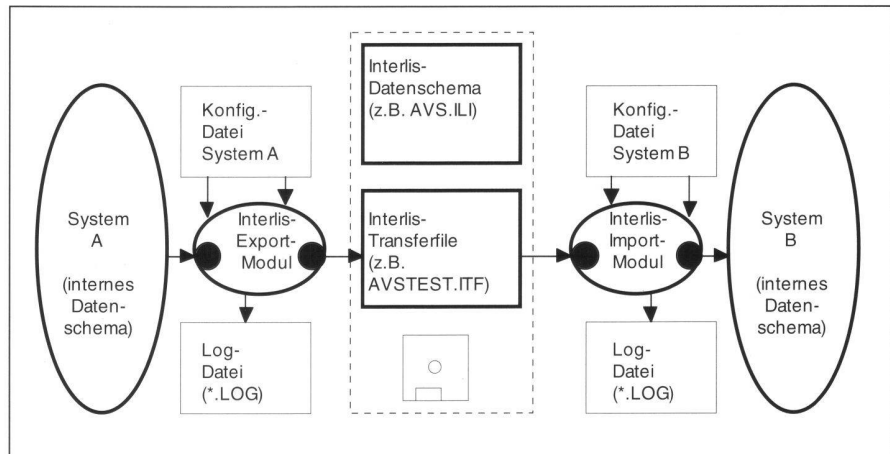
System A (internes Datenschema)

Konfig.-Datei System A

Interlis-Export-Modul

Log-Datei (*.LOG)

Interlis-Datenschema (z.B. AVS.ILI)

Interlis-Transferfile (z.B. AVSTEST.ITF)

Konfig.-Datei System B

Interlis-Import-Modul

Log-Datei (*.LOG)

System B (internes Datenschema)